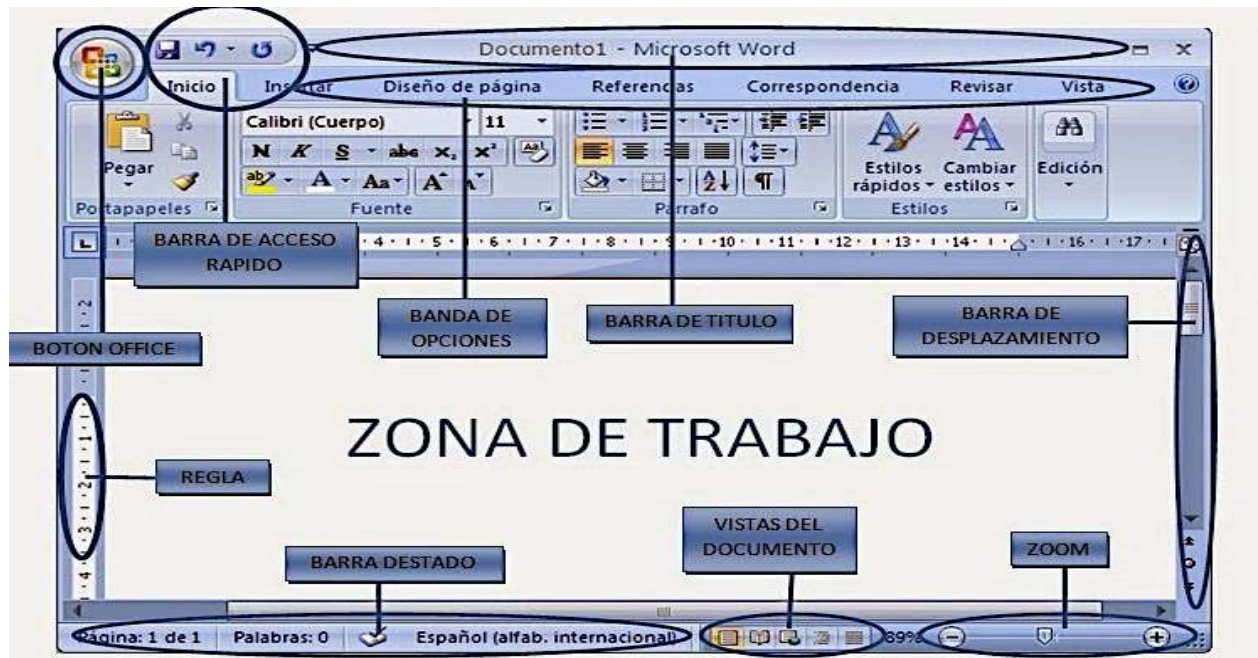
Documento1 - Microsoft Word

Inicio Insertar Diseño de página Referencias Correspondencia Revisar Vista

Pegar

Portapapeles

Calibri (Cuerpo) 11

N K S abe $x_2$ $x^2$

Aa A A

Fuente

Párrafo

Estilos rápidos Cambiar estilos

Estilos

Edición

BARRA DE ACCESO RAPIDO

BANDA DE OPCIONES

BARRA DE TITULO

BARRA DE DESPLAZAMIENTO

BOTON OFFICE

ZONA DE TRABAJO

REGLA

VISTAS DEL DOCUMENTO

BARRA DESTADO

ZOOM

Página: 1 de 1 Palabras: 0 Español (alfab. internacional) 89%